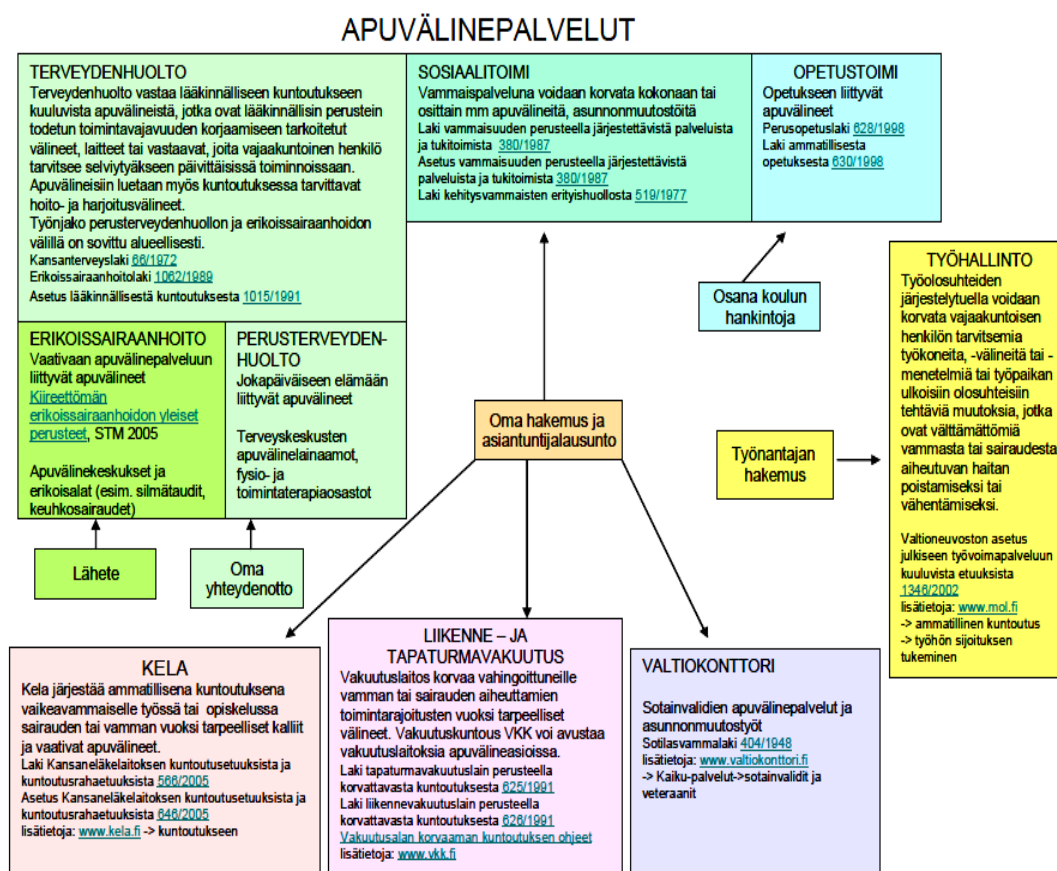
APUVÄLINEPALVELUT

TERVEYDENHUOLTO
Terveydenhuolto vastaa lääkinnälliseen kuntoutukseen kuuluvista apuvälineistä, jotka ovat lääkinnällisin perustein todetun toimintavajavuuden korjaamiseen tarkoitetut välineet, laitteet tai vastaavat, joita vajaakuntoinen henkilö tarvitsee selviytyäkseen päivittäisissä toiminnoissaan. Apuvälineisiin luetaan myös kuntoutuksessa tarvittavat hoito- ja harjoitusvälineet.
Työnjako perusterveydenhuollon ja erikoissairaanhoidon välillä on sovittu alueellisesti.
Kansanterveyslaki 66/1972
Erikoissairaanhoitolaki 1062/1989
Asetus lääkinnällisestä kuntoutuksesta 1015/1991

ERIKOISSAIRAANHOITO
Vaativaan apuvälinepalveluun liittyvät apuvälineet
Kiireettömän erikoissairaanhoidon yleiset perusteet, STM 2005

Apuvälinekeskukset ja erikoisalat (esim. silmätaudit, keuhkosairaudet)

PERUSTERVEYDENHUOLTO
Jokapäiväiseen elämään liittyvät apuvälineet

Terveyskeskusten apuvälinelainaamot, fysio- ja toimintaterapiaosastot

Lähete

Oma yhteydenotto

SOSIAALITOIMI
Vammaispalveluna voidaan korvata kokonaan tai osittain mm apuvälineitä, asunnonmuutostöitä
Laki vammaisuuden perusteella järjestettävistä palveluista ja tukitoimista 380/1987
Asetus vammaisuuden perusteella järjestettävistä palveluista ja tukitoimista 380/1987
Laki kehitysvammaisten erityishuollosta 519/1977

OPETUSTOIMI
Opetukseen liittyvät apuvälineet
Perusopetuslaki 628/1998
Laki ammatillisesta opetuksesta 630/1998

Osana koulun hankintoja

TYÖHALLINTO
Työolosuhteiden järjestelytuella voidaan korvata vajaakuntoisen henkilön tarvitsemia työkoneita, -välineitä tai -menetelmiä tai työpaikan ulkoisiin olosuhteisiin tehtäviä muutoksia, jotka ovat välttämättömiä vammasta tai sairaudesta aiheutuvan haitan poistamiseksi tai vähentämiseksi.

Valtioneuvoston asetus julkiseen työvoimapalveluun kuuluvista etuuksista 1346/2002
lisätietoja: www.mol.fi
-> ammatillinen kuntoutus
-> työhön sijoituksen tukeminen

Oma hakemus ja asiantuntijalausunto

Työnantajan hakemus

KELA
Kela järjestää ammatillisena kuntoutuksena vaikeavammaiselle työssä tai opiskelussa sairauden tai vamman vuoksi tarpeelliset kalliit ja vaativat apuvälineet.
Laki Kansaneläkelaitoksen kuntoutusetuuksista ja kuntoutusrahaetuuksista 566/2005
Asetus Kansaneläkelaitoksen kuntoutusetuuksista ja kuntoutusrahaetuuksista 646/2005
lisätietoja: www.kela.fi -> kuntoutukseen

LIIKENNE – JA TAPATURMAVAKUUTUS
Vakuutuslaitos korvaa vahingoittuneille vamman tai sairauden aiheuttamien toimintarajoitusten vuoksi tarpeelliset välineet. Vakuutuskuntous VKK voi avustaa vakuutuslaitoksia apuvälineasioissa.
Laki tapaturmavakuutuslain perusteella korvattavasta kuntoutuksesta 625/1991
Laki liikennevakuutuslain perusteella korvattavasta kuntoutuksesta 626/1991
Vakuutusalan korvaaman kuntoutuksen ohjeet
lisätietoja: www.vkk.fi

VALTIOKONTTORI
Sotainvalidien apuvälinepalvelut ja asunnonmuutostyöt
Sotilasvammalaki 404/1948
lisätietoja: www.valtiokonttori.fi
-> Kaiku-palvelut->sotainvalidit ja veteraanit